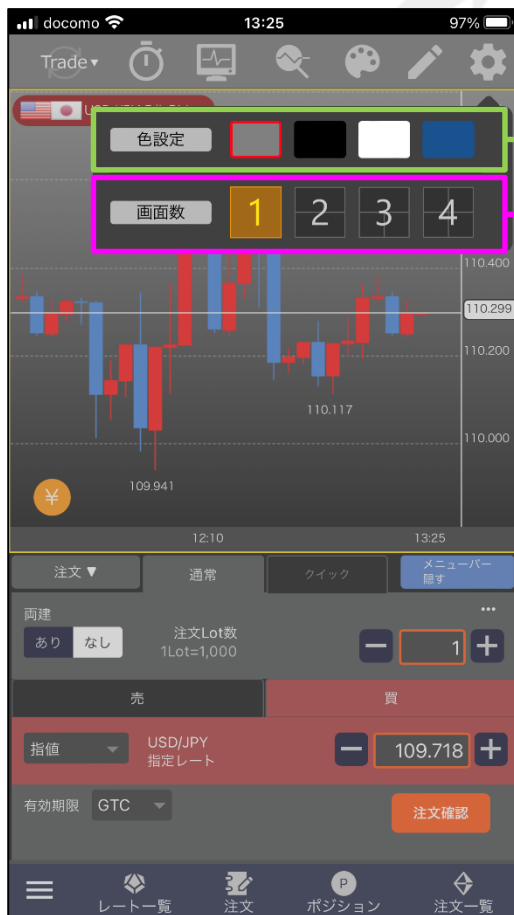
docomo 13:25 97%

Trade▾

色設定

画面数 1 2 3 4

110.400
110.299
110.200
110.117
110.000
109.941

¥

12:10 13:25

注文▼ 通常 クイック メニューバー隠す

両建
あり なし
注文Lot数
1Lot=1,000
1

売 買

指値
USD/JPY
指定レート
109.718

有効期限 GTC
注文確認

レート一覧 注文 ポジション 注文一覧